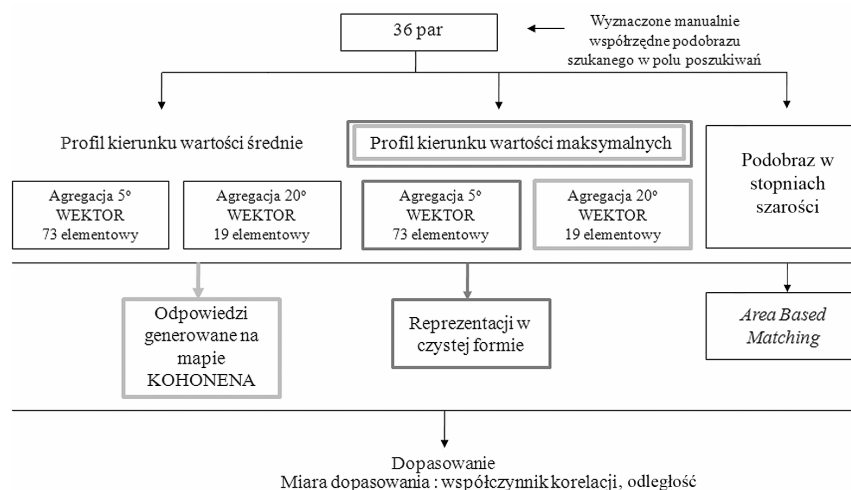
36 par

Wyznaczone manualnie współrzędne podobrazu szukanego w polu poszukiwań

Profil kierunku wartości średnie

Profil kierunku wartości maksymalnych

Podobraz w stopniach szarości

Agregacja 5° WEKTOR 73 elementowy

Agregacja 20° WEKTOR 19 elementowy

Agregacja 5° WEKTOR 73 elementowy

Agregacja 20° WEKTOR 19 elementowy

Odpowiedzi generowane na mapie KOHONENA

Reprezentacji w czystej formie

*Area Based Matching*

Dopasowanie
Miara dopasowania : współczynnik korelacji, odległość